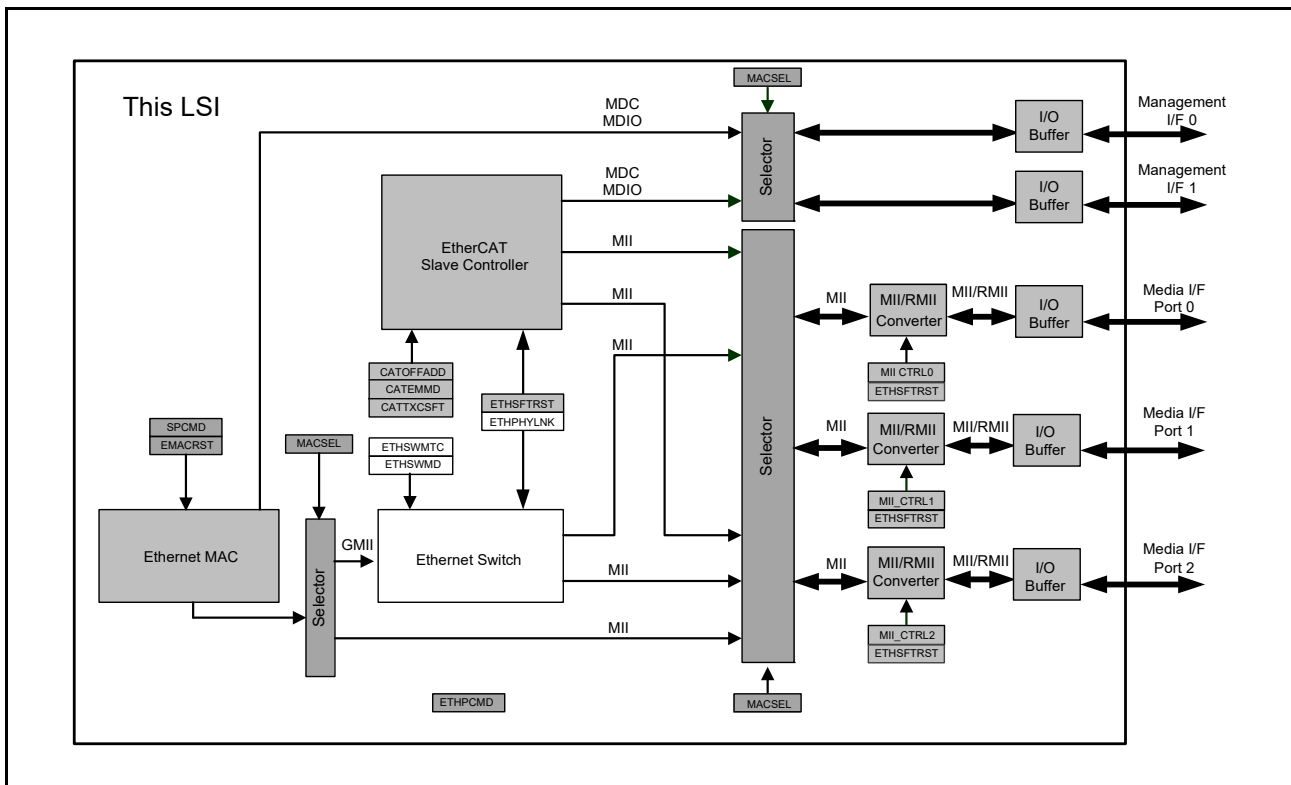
This LSI

MACSEL

MDC
MDIO

Selector

I/O
Buffer

Management
I/F 0

MDC
MDIO

I/O
Buffer

Management
I/F 1

EtherCAT
Slave Controller

MII

MII

MII

MII/RMII
Converter

MII/RMII

I/O
Buffer

Media I/F
Port 0

MII

MII CTRL0
ETHSFTRST

CATOFFADD
CATEMMD
CATTXCSFT

ETHSFTRST
ETHPHYLNK

SPCMD
EMACRST

MACSEL

ETHSWMTC
ETHSWMD

Selector

MII

MII/RMII
Converter

MII/RMII

I/O
Buffer

Media I/F
Port 1

MII_CTRL1
ETHSFTRST

Ethernet MAC

Selector

GMII

Ethernet Switch

MII

MII

MII/RMII
Converter

MII/RMII

I/O
Buffer

Media I/F
Port 2

MII

MII_CTRL2
ETHSFTRST

ETHPCMD

MACSEL